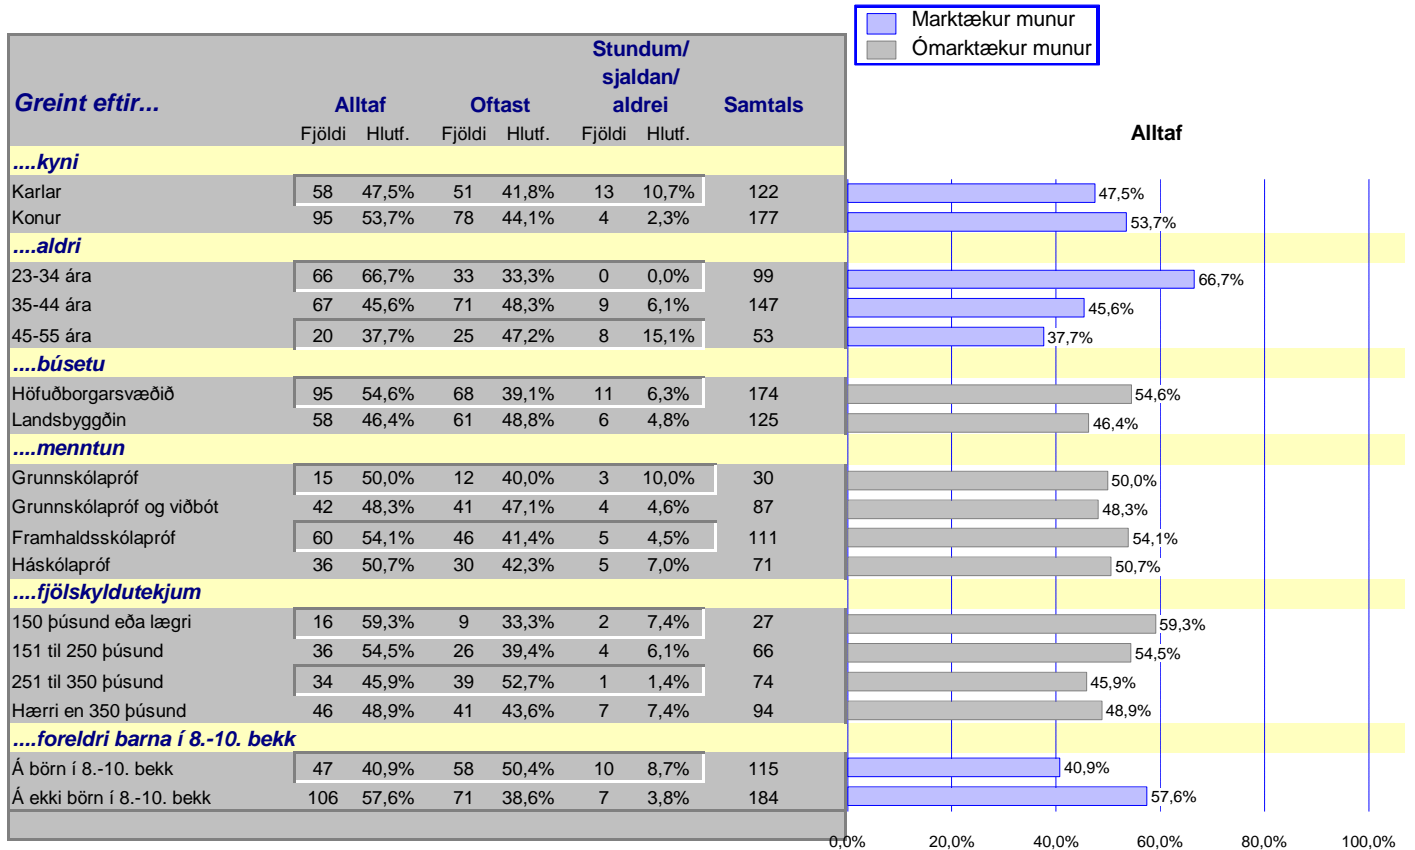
Marktækur munur
Ómarktækur munur

| Greint eftir... | Alltaf Fjöldi | Alltaf Hlutf. | Oftast Fjöldi | Oftast Hlutf. | Stundum/ sjaldan/ aldrei Fjöldi | Stundum/ sjaldan/ aldrei Hlutf. | Samtals |
|---|---|---|---|---|---|---|---|
| ....kyni | | | | | | | |
| Karlar | 58 | 47,5% | 51 | 41,8% | 13 | 10,7% | 122 |
| Konur | 95 | 53,7% | 78 | 44,1% | 4 | 2,3% | 177 |
| ....aldri | | | | | | | |
| 23-34 ára | 66 | 66,7% | 33 | 33,3% | 0 | 0,0% | 99 |
| 35-44 ára | 67 | 45,6% | 71 | 48,3% | 9 | 6,1% | 147 |
| 45-55 ára | 20 | 37,7% | 25 | 47,2% | 8 | 15,1% | 53 |
| ....búsetu | | | | | | | |
| Höfuðborgarsvæðið | 95 | 54,6% | 68 | 39,1% | 11 | 6,3% | 174 |
| Landsbyggðin | 58 | 46,4% | 61 | 48,8% | 6 | 4,8% | 125 |
| ....menntun | | | | | | | |
| Grunnskólapróf | 15 | 50,0% | 12 | 40,0% | 3 | 10,0% | 30 |
| Grunnskólapróf og viðbót | 42 | 48,3% | 41 | 47,1% | 4 | 4,6% | 87 |
| Framhaldsskólapróf | 60 | 54,1% | 46 | 41,4% | 5 | 4,5% | 111 |
| Háskólapróf | 36 | 50,7% | 30 | 42,3% | 5 | 7,0% | 71 |
| ....fjölskyldutekjum | | | | | | | |
| 150 þúsund eða lægri | 16 | 59,3% | 9 | 33,3% | 2 | 7,4% | 27 |
| 151 til 250 þúsund | 36 | 54,5% | 26 | 39,4% | 4 | 6,1% | 66 |
| 251 til 350 þúsund | 34 | 45,9% | 39 | 52,7% | 1 | 1,4% | 74 |
| Hærri en 350 þúsund | 46 | 48,9% | 41 | 43,6% | 7 | 7,4% | 94 |
| ....foreldri barna í 8.-10. bekk | | | | | | | |
| Á börn í 8.-10. bekk | 47 | 40,9% | 58 | 50,4% | 10 | 8,7% | 115 |
| Á ekki börn í 8.-10. bekk | 106 | 57,6% | 71 | 38,6% | 7 | 3,8% | 184 |

Alltaf

47,5%
53,7%
66,7%
45,6%
37,7%
54,6%
46,4%
50,0%
48,3%
54,1%
50,7%
59,3%
54,5%
45,9%
48,9%
40,9%
57,6%

0,0% 20,0% 40,0% 60,0% 80,0% 100,0%